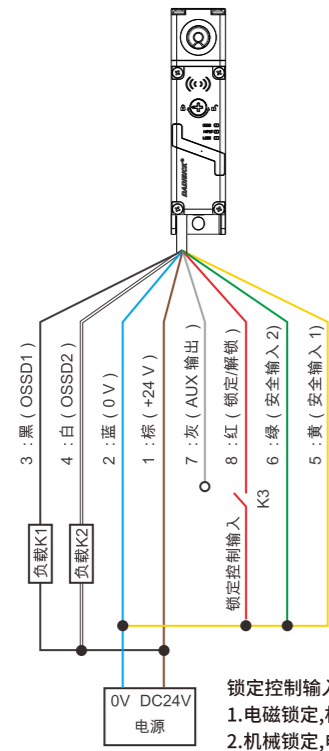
BAOMEIKE

3：黑（OSSD1）

4：白（OSSD2）

2：蓝（0V）

1：棕（+24V）

7：灰（AUX 输出）

8：红（锁定/解锁）

6：绿（安全输入2）

5：黄（安全输入1）

负载K1

负载K2

K3

锁定控制输入

0V DC24V
电源

锁定控制输入
1.电磁锁定,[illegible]
2.机械锁定,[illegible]